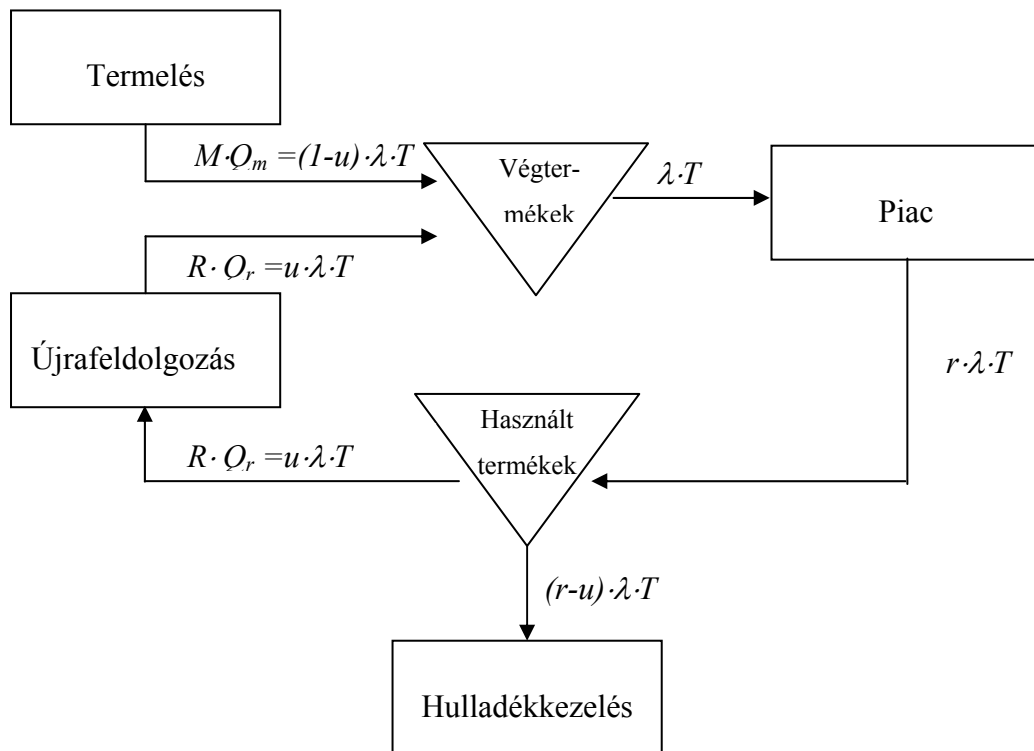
Termelés

$M \cdot Q_m = (1-u) \cdot \lambda \cdot T$

Végtermékek

$\lambda \cdot T$

Piac

$R \cdot Q_r = u \cdot \lambda \cdot T$

Újrafeldolgozás

$r \cdot \lambda \cdot T$

Használt termékek

$R \cdot Q_r = u \cdot \lambda \cdot T$

$(r-u) \cdot \lambda \cdot T$

Hulladékkezelés